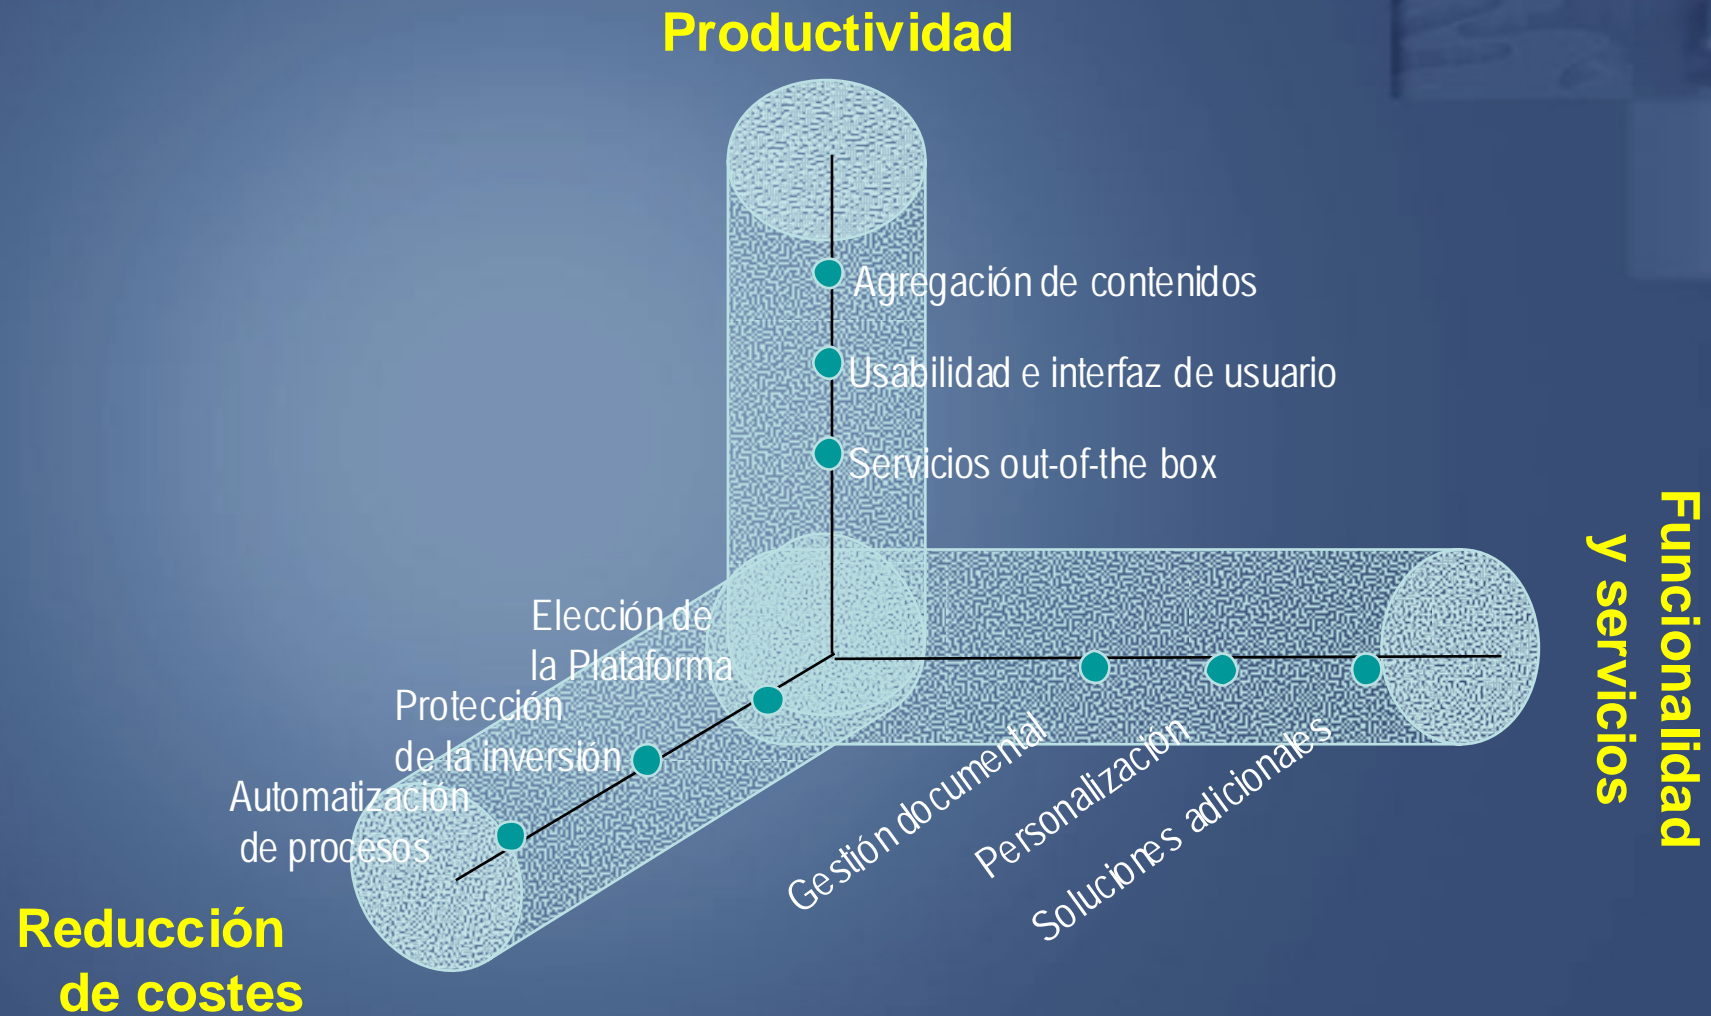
Productividad

Agregación de contenidos

Usabilidad e interfaz de usuario

Servicios out-of-the box

Funcionalidad y servicios

Elección de la Plataforma

Protección de la inversión

Automatización de procesos

Reducción de costes

Gestión documental

Personalización

Soluciones adicionales